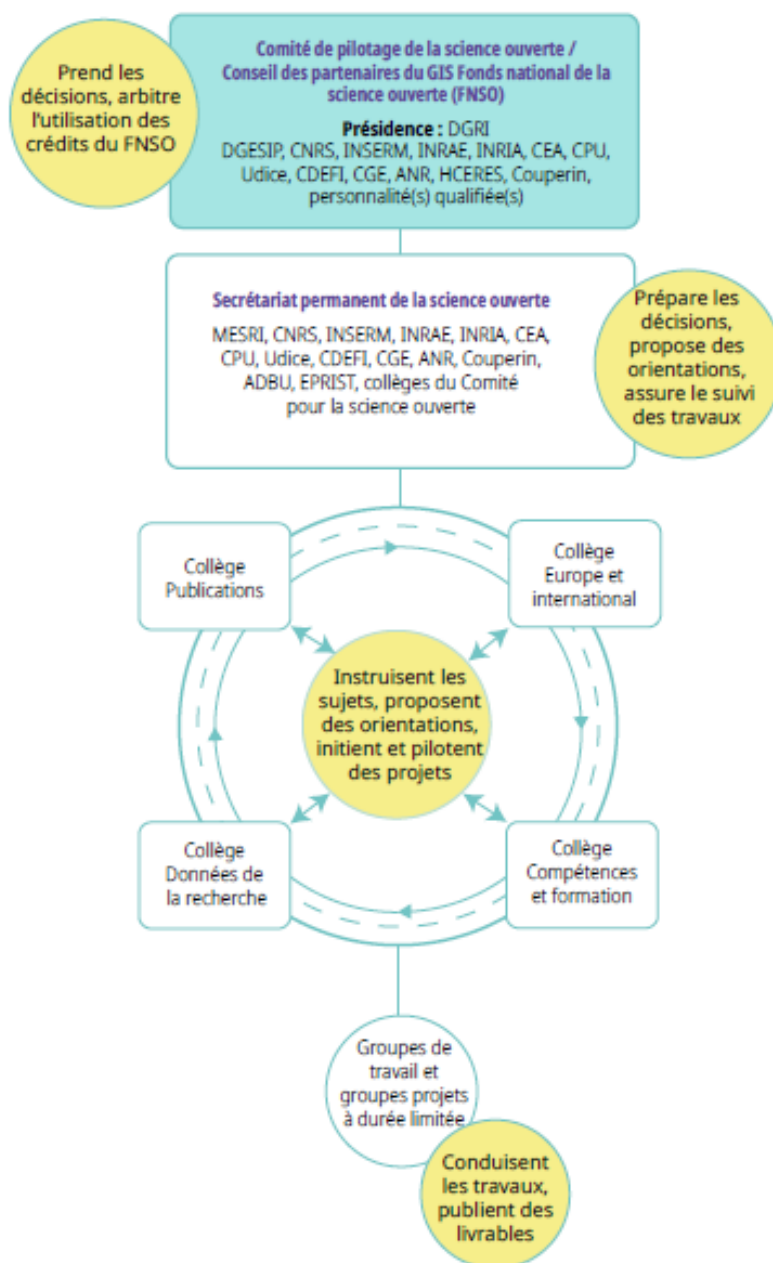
Prend les décisions, arbitre l'utilisation des crédits du FNSO

Comité de pilotage de la science ouverte / Conseil des partenaires du GIS Fonds national de la science ouverte (FNSO)

Présidence : DGRI
DGESIP, CNRS, INSERM, INRAE, INRIA, CEA, CPU, Udice, CDEFI, CGE, ANR, HCERES, Couperin, personnalité(s) qualifiée(s)

Secrétariat permanent de la science ouverte

MESRI, CNRS, INSERM, INRAE, INRIA, CEA, CPU, Udice, CDEFI, CGE, ANR, Couperin, ADBU, EPRIST, collèges du Comité pour la science ouverte

Prépare les décisions, propose des orientations, assure le suivi des travaux

Collège Publications

Collège Europe et international

Instruisent les sujets, proposent des orientations, initient et pilotent des projets

Collège Données de la recherche

Collège Compétences et formation

Groupes de travail et groupes projets à durée limitée

Conduisent les travaux, publient des livrables